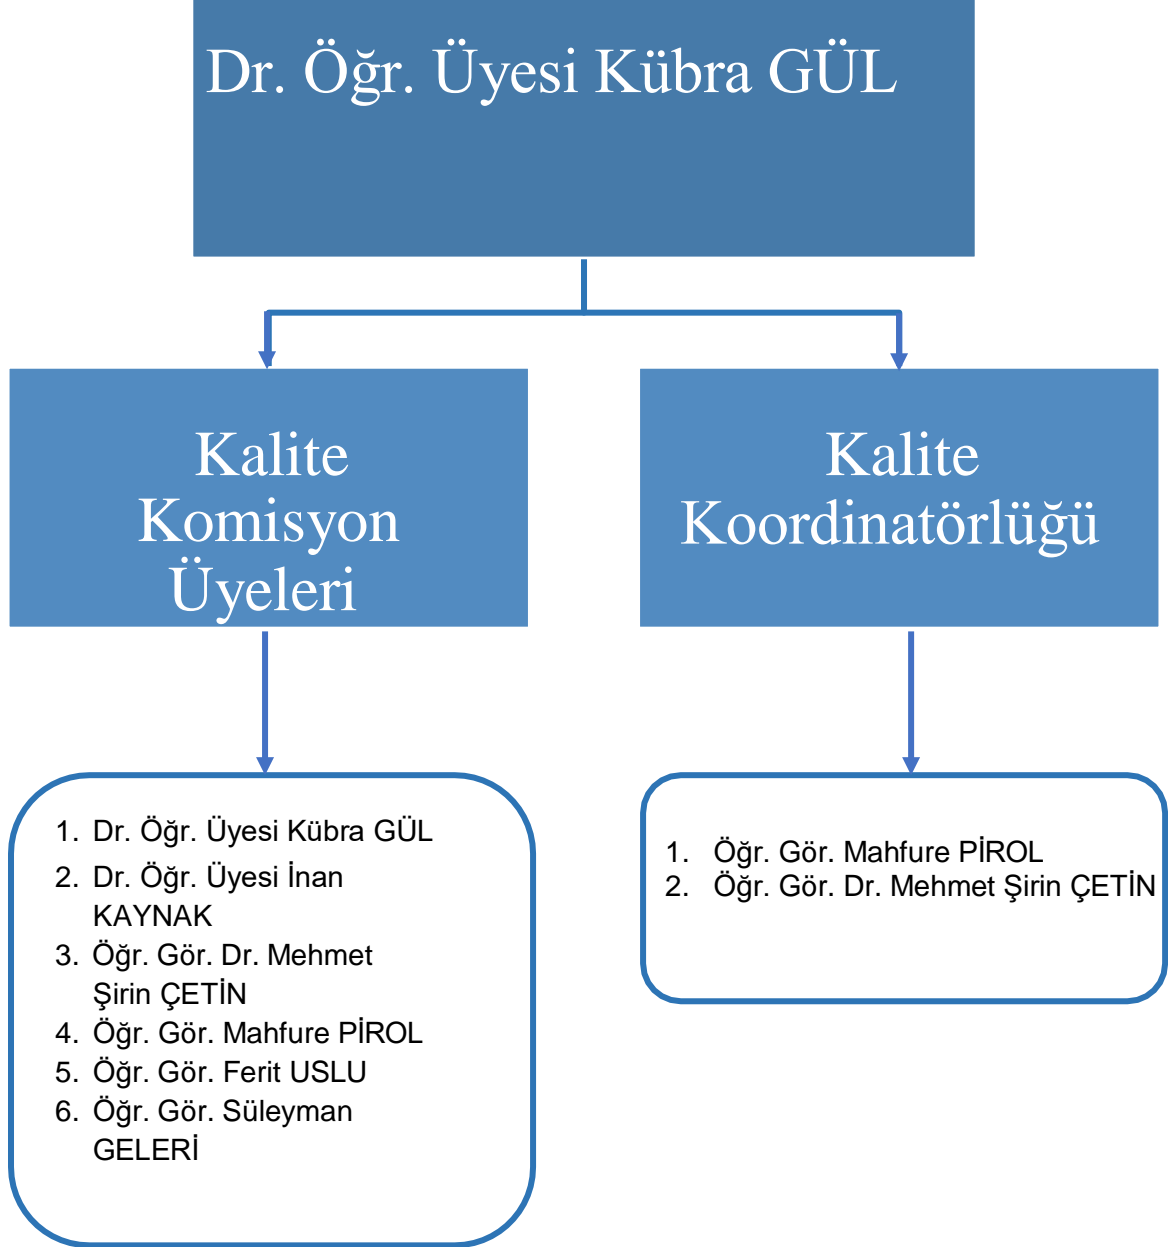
Dr. Öğr. Üyesi Kübra GÜL

Kalite Komisyon Üyeleri

Kalite Koordinatörlüğü

1. Dr. Öğr. Üyesi Kübra GÜL
2. Dr. Öğr. Üyesi İnan KAYNAK
3. Öğr. Gör. Dr. Mehmet Şirin ÇETİN
4. Öğr. Gör. Mahfure PİROL
5. Öğr. Gör. Ferit USLU
6. Öğr. Gör. Süleyman GELERİ

1. Öğr. Gör. Mahfure PİROL
2. Öğr. Gör. Dr. Mehmet Şirin ÇETİN